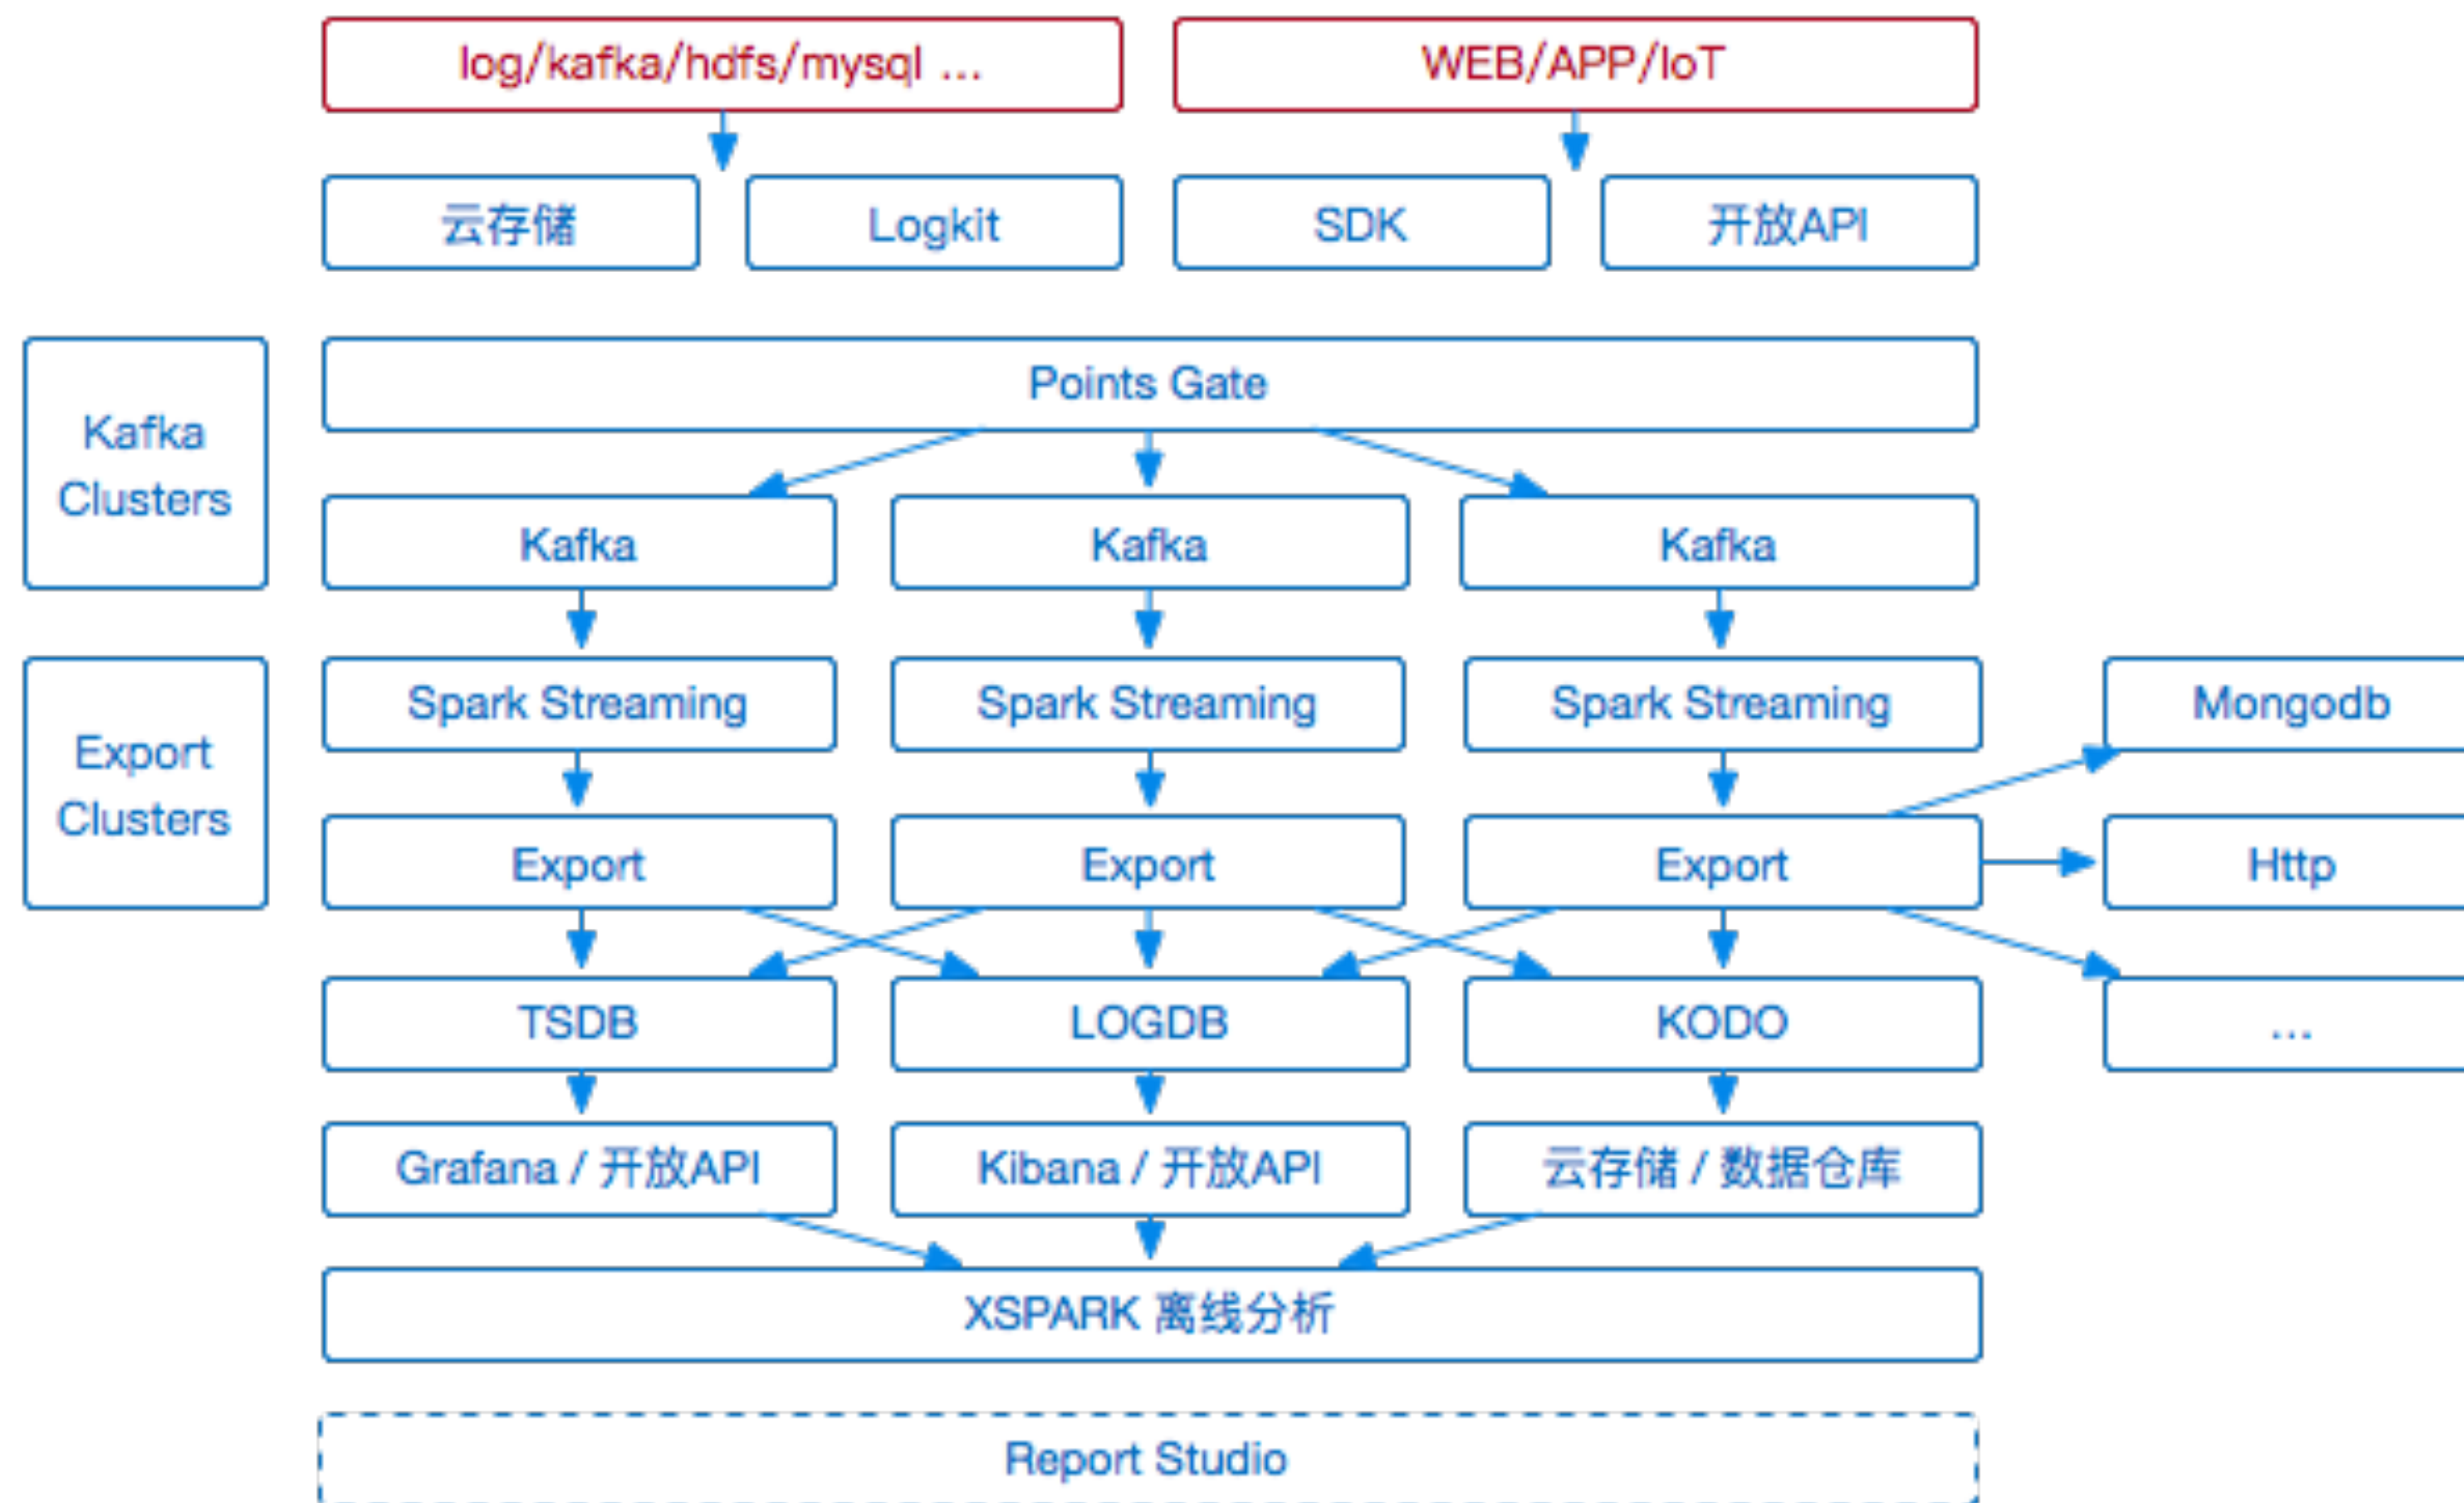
log/kafka/hdfs/mysql ...

WEB/APP/IoT

云存储

Logkit

SDK

开放API

Kafka Clusters

Points Gate

Kafka

Kafka

Kafka

Export Clusters

Spark Streaming

Spark Streaming

Spark Streaming

Mongodb

Export

Export

Export

Http

TSDB

LOGDB

KODO

...

Grafana / 开放API

Kibana / 开放API

云存储 / 数据仓库

XSPARK 离线分析

Report Studio